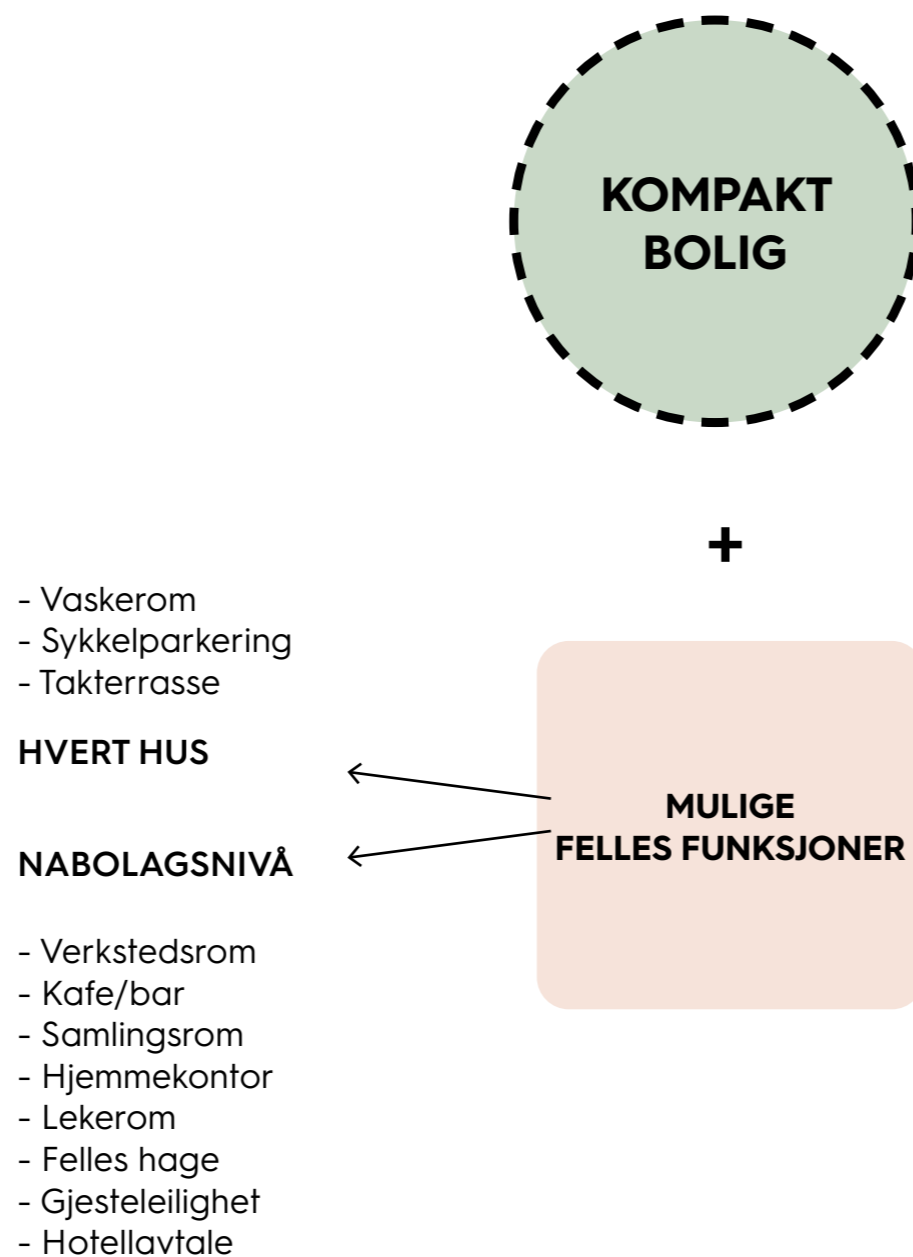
KOMPAKT BOLIG

+

- Vaskerom
- Sykkelparkering
- Takterrasse

HVERT HUS

NABOLAGSNIVÅ

- Verkstedsrom
- Kafe/bar
- Samlingsrom
- Hjemmekontor
- Lekerom
- Felles hage
- Gjesteleilighet
- Hotellavtale

MULIGE FELLES FUNKSJONER